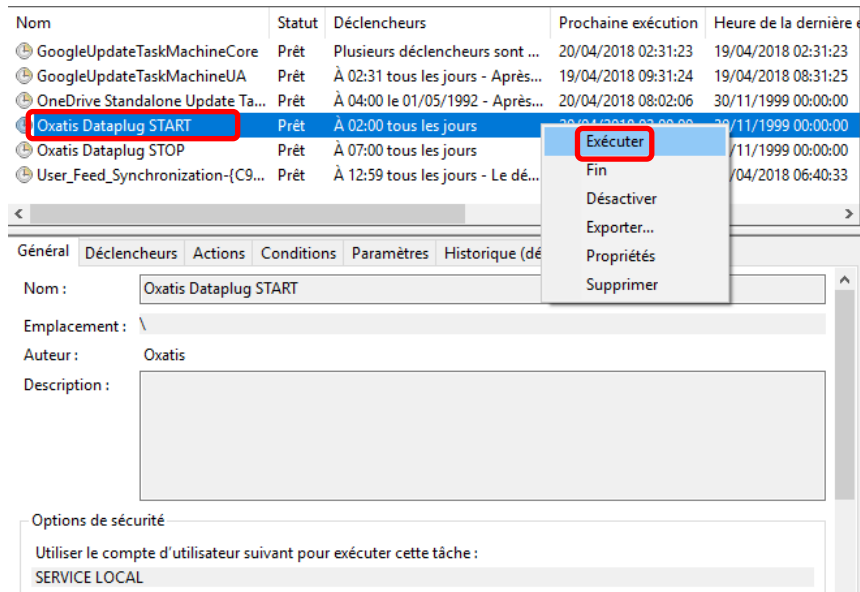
| Nom | Statut | Déclencheurs | Prochaine exécution | Heure de la dernière e |
|---|---|---|---|---|
| GoogleUpdateTaskMachineCore | Prêt | Plusieurs déclencheurs sont ... | 20/04/2018 02:31:23 | 19/04/2018 02:31:23 |
| GoogleUpdateTaskMachineUA | Prêt | À 02:31 tous les jours - Aprés... | 19/04/2018 09:31:24 | 19/04/2018 08:31:25 |
| OneDrive Standalone Update Ta... | Prêt | À 04:00 le 01/05/1992 - Aprés... | 20/04/2018 08:02:06 | 30/11/1999 00:00:00 |
| Oxatis Dataplug START | Prêt | À 02:00 tous les jours | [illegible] | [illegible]/11/1999 00:00:00 |
| Oxatis Dataplug STOP | Prêt | À 07:00 tous les jours | | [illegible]/11/1999 00:00:00 |
| User_Feed_Synchronization-{C9... | Prêt | À 12:59 tous les jours - Le dé... | | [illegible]/04/2018 06:40:33 |

Exécuter
Fin
Désactiver
Exporter...
Propriétés
Supprimer

Général | Déclencheurs | Actions | Conditions | Paramètres | Historique (dé

Nom : Oxatis Dataplug START

Emplacement : \

Auteur : Oxatis

Description :

Options de sécurité

Utiliser le compte d'utilisateur suivant pour exécuter cette tâche :

SERVICE LOCAL